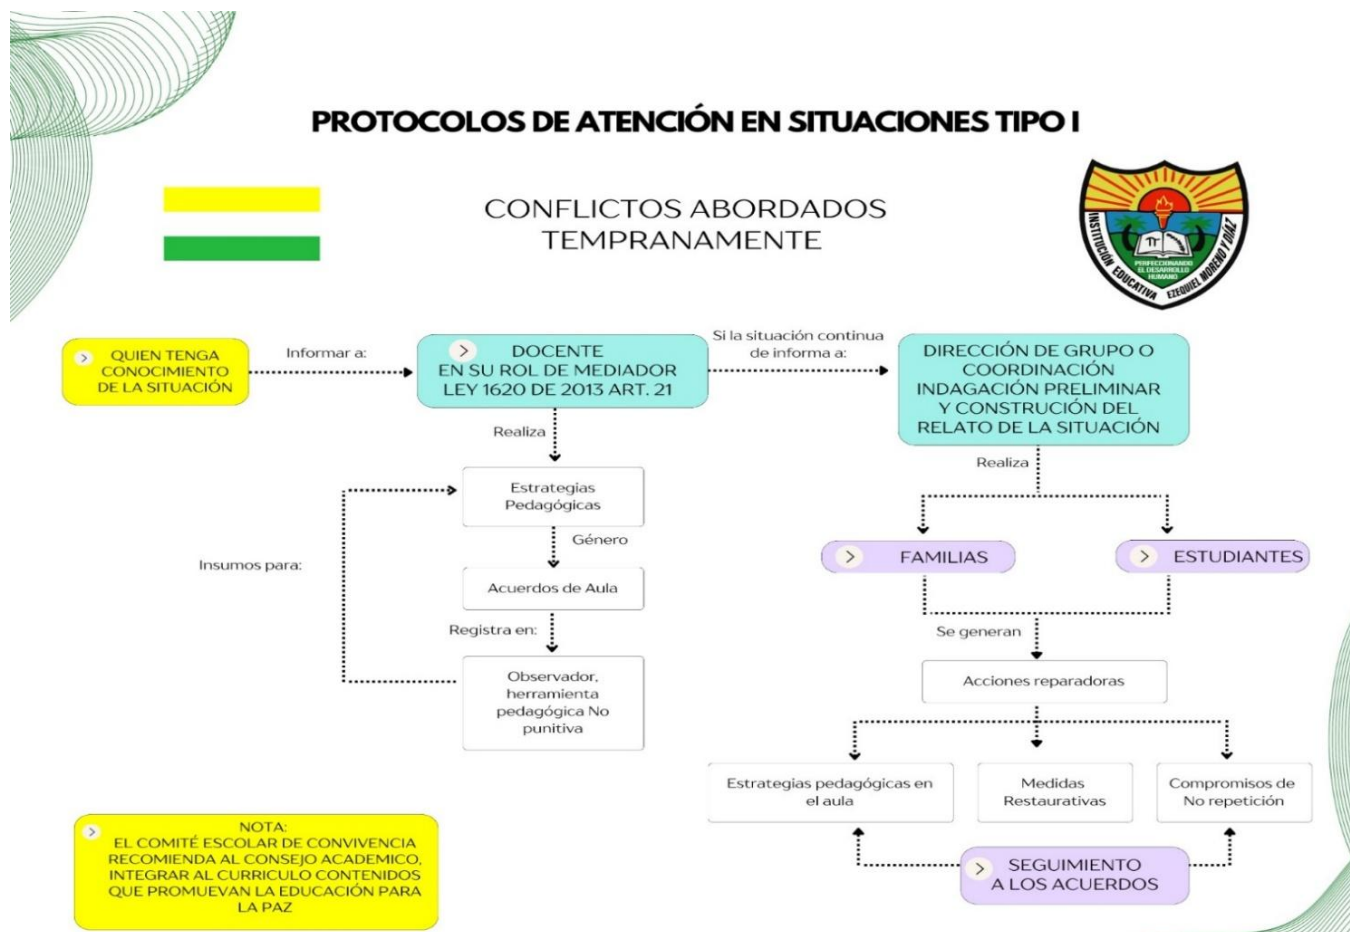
PROTOCOLOS DE ATENCIÓN EN SITUACIONES TIPO I

CONFLICTOS ABORDADOS TEMPRANAMENTE

INSTITUCIÓN EDUCATIVA EZEQUIEL MORENO Y DÍAZ
PERFECCIONANDO EL DESARROLLO HUMANO

QUIEN TENGA CONOCIMIENTO DE LA SITUACIÓN

Informar a:

DOCENTE EN SU ROL DE MEDIADOR LEY 1620 DE 2013 ART. 21

Si la situación continua de informa a:

DIRECCIÓN DE GRUPO O COORDINACIÓN INDAGACIÓN PRELIMINAR Y CONSTRUCIÓN DEL RELATO DE LA SITUACIÓN

Realiza

Estrategias Pedagógicas

Género

Acuerdos de Aula

Registra en:

Observador, herramienta pedagógica No punitiva

Insumos para:

Realiza

FAMILIAS

ESTUDIANTES

Se generan

Acciones reparadoras

Estrategias pedagógicas en el aula

Medidas Restaurativas

Compromisos de No repetición

SEGUIMIENTO A LOS ACUERDOS

NOTA: EL COMITÉ ESCOLAR DE CONVIVENCIA RECOMIENDA AL CONSEJO ACADEMICO, INTEGRAR AL CURRICULO CONTENIDOS QUE PROMUEVAN LA EDUCACIÓN PARA LA PAZ